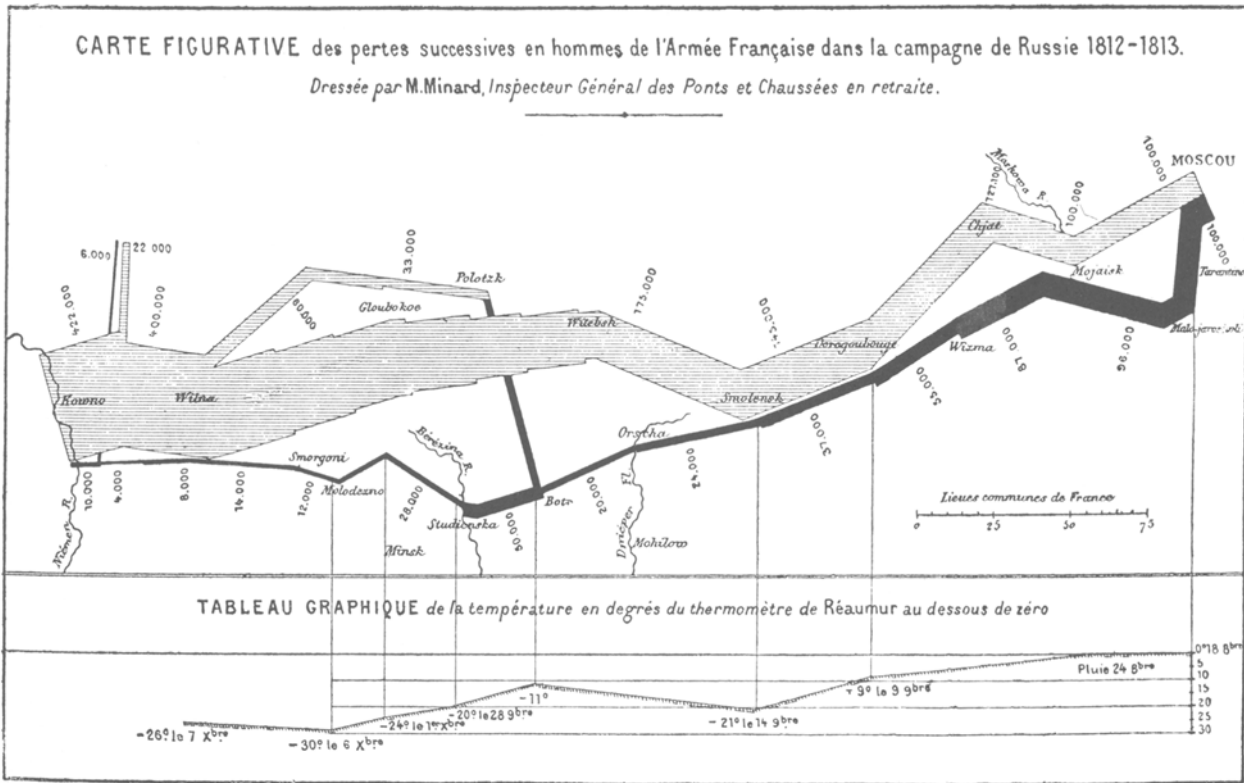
CARTE FIGURATIVE des pertes successives en hommes de l'Armée Française dans la campagne de Russie 1812-1813.

Dressée par M. Minard, Inspecteur Général des Ponts et Chaussées en retraite.

MOSCOU

100.000

Moskowa R.

127.100

100.000

Chjat

100.000

Tarantino

Mojaisk

Malo-jarosl.

96.000

87.000

Wizma

55.000

Dorogobouge

37.000

Smolensk

145.000

Witebsk

175.000

Polotzk

33.000

Gloubokoe

60.000

6.000

22.000

400.000

422.000

Kowno

Wilna

Niemen R.

10.000

4.000

8.000

14.000

Smorgoni

12.000

Molodezno

28.000

Bérézina R.

Minsk

Studienska

50.000

Botr

20.000

Orscha

Dnieper Fl.

Mohilow

24.000

Lieues communes de France

0 25 50 75

TABLEAU GRAPHIQUE de la température en degrés du thermomètre de Réaumur au dessous de zéro

0° le 18 8bre

Pluie 24 8bre

5
10
15
20
25
30

- 9° le 9 9bre

- 21° le 14 9bre

- 11°

- 20° le 28 9bre

- 24° le 1er Xbre

- 30° le 6 Xbre

- 26° le 7 Xbre